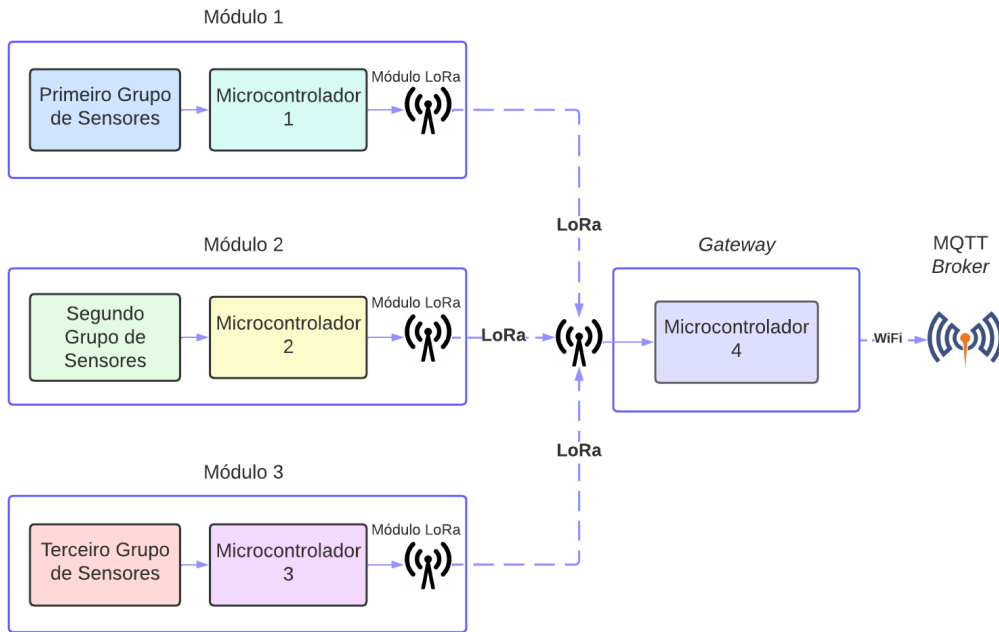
Módulo 1

Primeiro Grupo de Sensores

Microcontrolador 1

Módulo LoRa

LoRa

Módulo 2

Segundo Grupo de Sensores

Microcontrolador 2

Módulo LoRa

LoRa

*Gateway*

Microcontrolador 4

WiFi

MQTT *Broker*

LoRa

Módulo 3

Terceiro Grupo de Sensores

Microcontrolador 3

Módulo LoRa